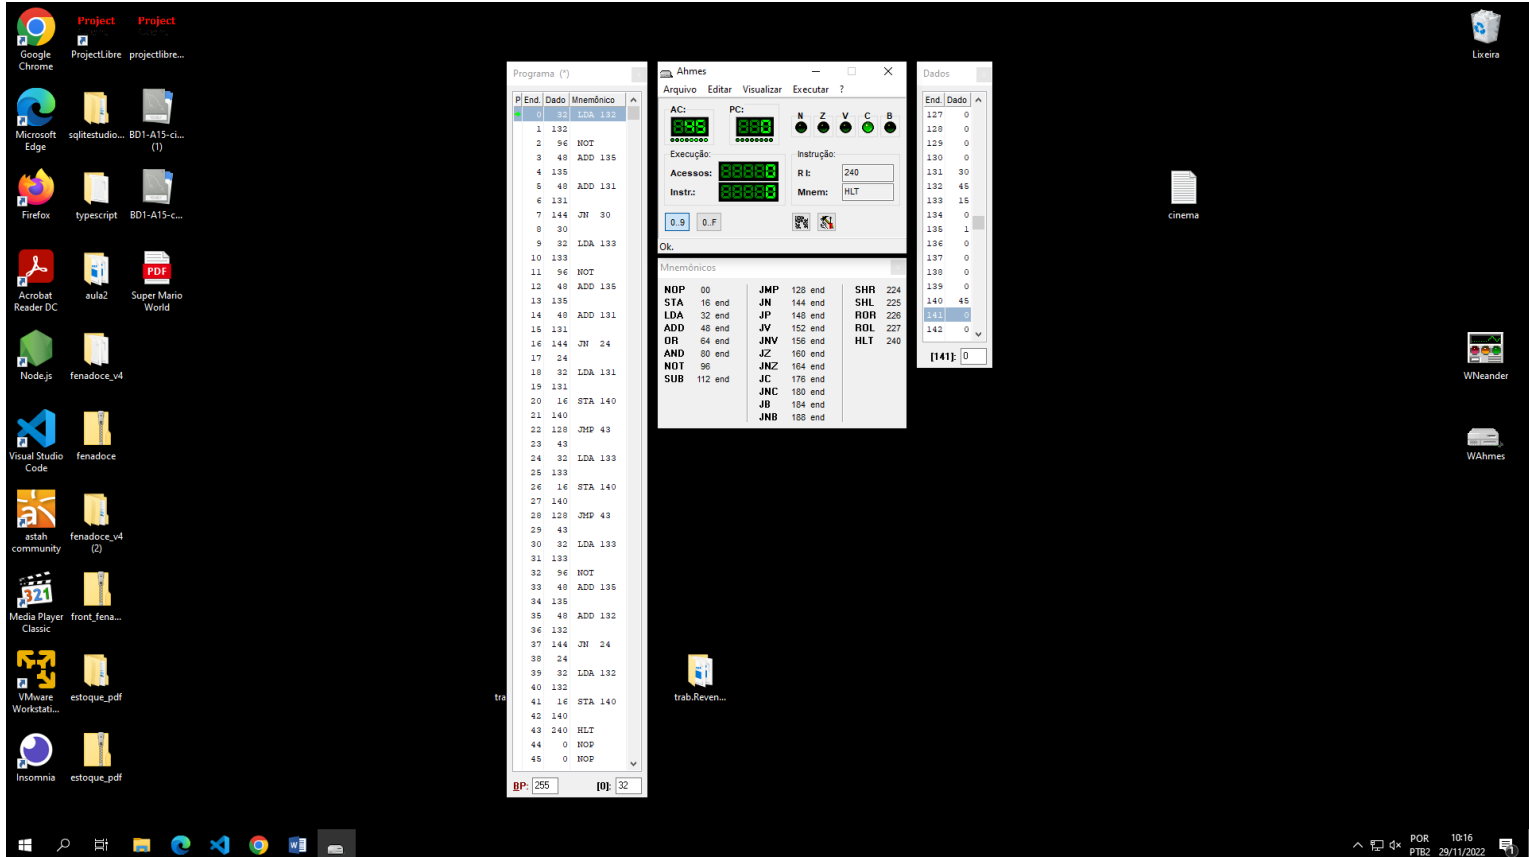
Google Chrome
Project
ProjectLibre
Project
projectlibre...
Microsoft Edge
sqlitestudio...
BD1-A15-ci... (1)
Firefox
typescript
BD1-A15-c...
Acrobat Reader DC
aula2
PDF
Super Mario World
Node.js
fenadoce_v4
Visual Studio Code
fenadoce
astah community
fenadoce_v4 (2)
Media Player Classic
front_fena...
VMware Workstati...
estoque_pdf
Insomnia
estoque_pdf
tra

Programa (*)

| P | End. | Dado | Mnemônico |
|---|---|---|---|
| | 0 | 32 | LDA 132 |
| | 1 | 132 | |
| | 2 | 96 | NOT |
| | 3 | 48 | ADD 135 |
| | 4 | 135 | |
| | 5 | 48 | ADD 131 |
| | 6 | 131 | |
| | 7 | 144 | JN 30 |
| | 8 | 30 | |
| | 9 | 32 | LDA 133 |
| | 10 | 133 | |
| | 11 | 96 | NOT |
| | 12 | 48 | ADD 135 |
| | 13 | 135 | |
| | 14 | 48 | ADD 131 |
| | 15 | 131 | |
| | 16 | 144 | JN 24 |
| | 17 | 24 | |
| | 18 | 32 | LDA 131 |
| | 19 | 131 | |
| | 20 | 16 | STA 140 |
| | 21 | 140 | |
| | 22 | 128 | JMP 43 |
| | 23 | 43 | |
| | 24 | 32 | LDA 133 |
| | 25 | 133 | |
| | 26 | 16 | STA 140 |
| | 27 | 140 | |
| | 28 | 128 | JMP 43 |
| | 29 | 43 | |
| | 30 | 32 | LDA 133 |
| | 31 | 133 | |
| | 32 | 96 | NOT |
| | 33 | 48 | ADD 135 |
| | 34 | 135 | |
| | 35 | 48 | ADD 132 |
| | 36 | 132 | |
| | 37 | 144 | JN 24 |
| | 38 | 24 | |
| | 39 | 32 | LDA 132 |
| | 40 | 132 | |
| | 41 | 16 | STA 140 |
| | 42 | 140 | |
| | 43 | 240 | HLT |
| | 44 | 0 | NOP |
| | 45 | 0 | NOP |

BP: 255 [0]: 32

Ahmes
Arquivo Editar Visualizar Executar ?
AC: 045
PC: 088
N Z V C B
Execução:
Acessos: 88888
Instr.: 88888
Instrução:
RI: 240
Mnem: HLT
0..9 0..F
Ok.

Mnemônicos
NOP 00
STA 16 end
LDA 32 end
ADD 48 end
OR 64 end
AND 80 end
NOT 96
SUB 112 end
JMP 128 end
JN 144 end
JP 148 end
JV 152 end
JNV 156 end
JZ 160 end
JNZ 164 end
JC 176 end
JNC 180 end
JB 184 end
JNB 188 end
SHR 224
SHL 225
ROR 226
ROL 227
HLT 240

Dados

| End. | Dado |
|---|---|
| 127 | 0 |
| 128 | 0 |
| 129 | 0 |
| 130 | 0 |
| 131 | 30 |
| 132 | 45 |
| 133 | 15 |
| 134 | 0 |
| 135 | 1 |
| 136 | 0 |
| 137 | 0 |
| 138 | 0 |
| 139 | 0 |
| 140 | 45 |
| 141 | 0 |
| 142 | 0 |

[141]: 0

trab.Reven...
cinema
Lixeira
WNeander
WAhmes
POR PTB2 10:16 29/11/2022